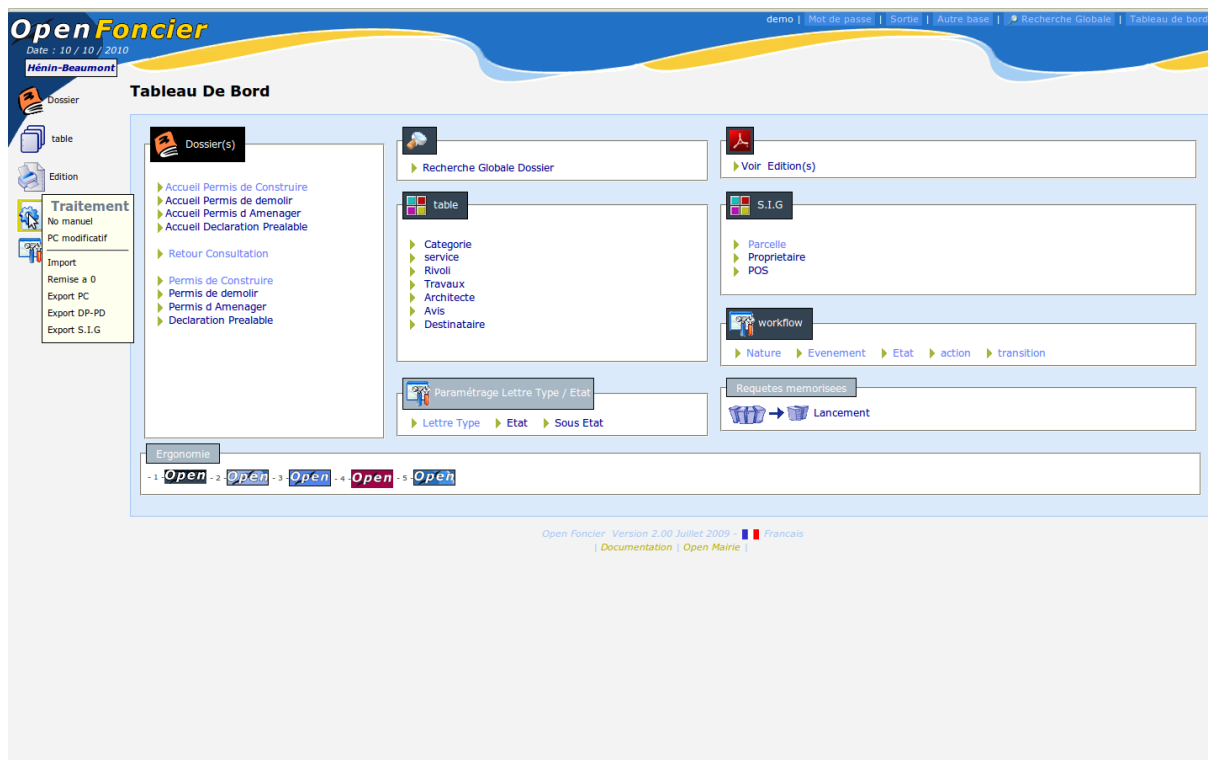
OpenFoncier
Date : 10 / 10 / 2010
Hénin-Beaumont

demo | Mot de passe | Sortie | Autre base | Recherche Globale | Tableau de bord

Dossier
table
Edition
Traitement
No manuel
PC modificatif
Import
Remise a 0
Export PC
Export DP-PD
Export S.I.G

Tableau De Bord

Dossier(s)
Accueil Permis de Construire
Accueil Permis de demolir
Accueil Permis d Amenager
Accueil Declaration Prealable

Retour Consultation

Permis de Construire
Permis de demolir
Permis d Amenager
Declaration Prealable

Recherche Globale Dossier

table
Categorie
service
Rivoli
Travaux
Architecte
Avis
Destinataire

Paramétrage Lettre Type / Etat
Lettre Type
Etat
Sous Etat

Voir Edition(s)

S.I.G
Parcelle
Proprietaire
POS

workflow
Nature
Evenement
Etat
action
transition

Requetes memorisees
Lancement

Ergonomie
- 1 - Open - 2 - Open - 3 - Open - 4 - Open - 5 - Open

Open Foncier Version 2.00 Juillet 2009 - Francais
| Documentation | Open Mairie |